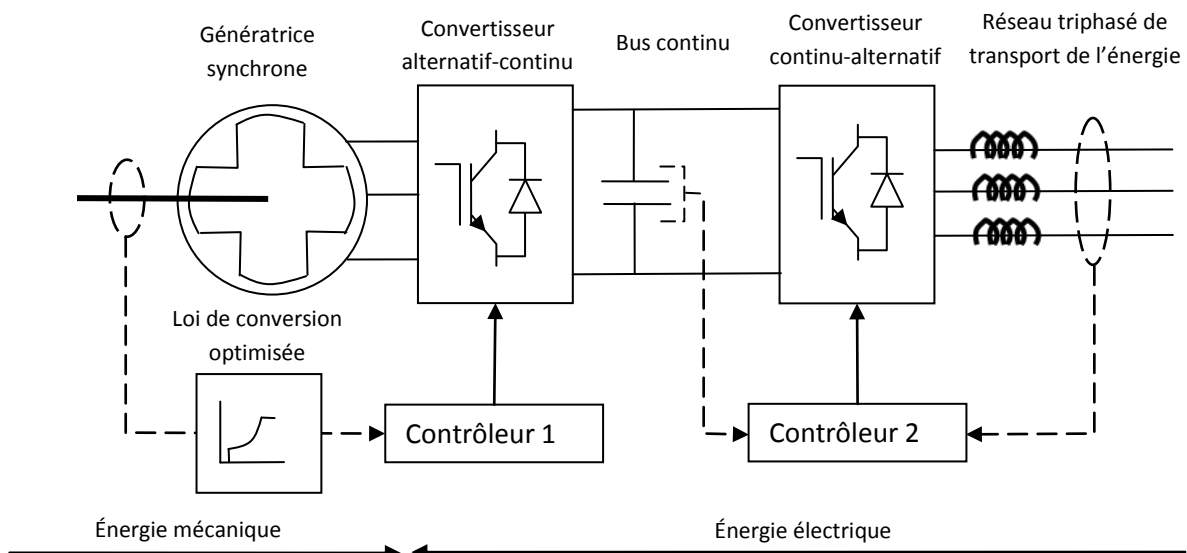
Génératrice synchrone

Convertisseur alternatif-continu

Bus continu

Convertisseur continu-alternatif

Réseau triphasé de transport de l'énergie

Loi de conversion optimisée

Contrôleur 1

Contrôleur 2

Énergie mécanique

Énergie électrique